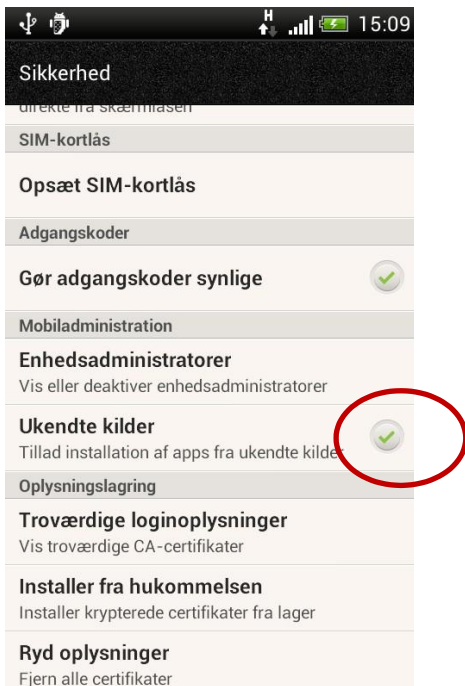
H 15:09

Sikkerhed

direkte fra skærmlåsen

SIM-kortlås

Opsæt SIM-kortlås

Adgangskoder

Gør adgangskoder synlige

Mobiladministration

Enhedsadministratorer
Vis eller deaktiver enhedsadministratorer

Ukendte kilder
Tillad installation af apps fra ukendte kilder

Oplysningslagring

Troværdige loginoplysninger
Vis troværdige CA-certifikater

Installer fra hukommelsen
Installer krypterede certifikater fra lager

Ryd oplysninger
Fjern alle certifikater